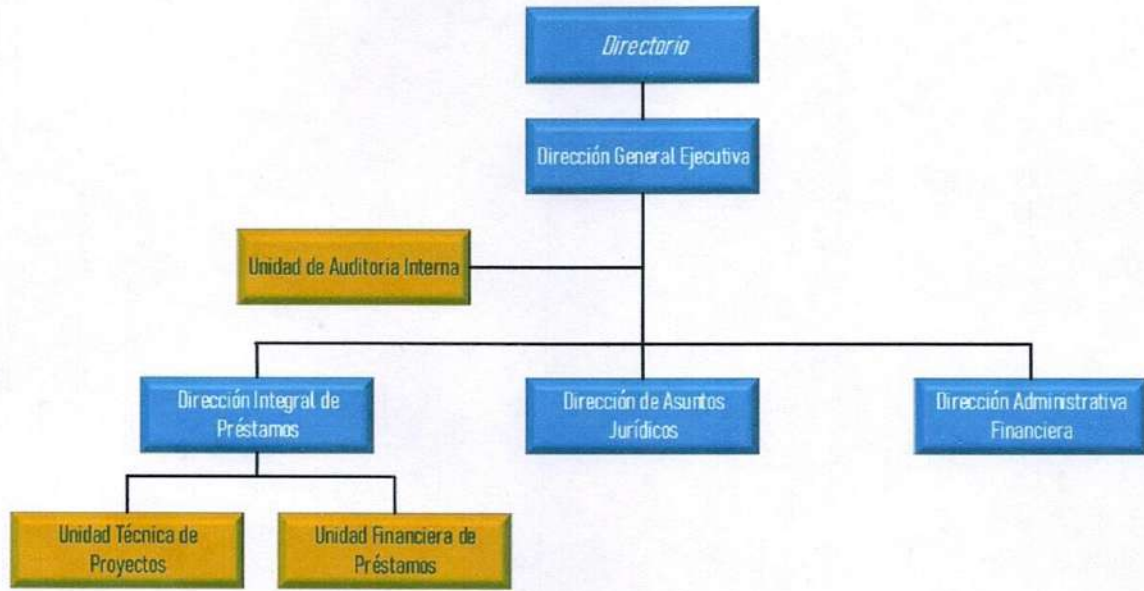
Directorio

Dirección General Ejecutiva

Unidad de Auditoria Interna

Dirección Integral de Préstamos

Dirección de Asuntos Jurídicos

Dirección Administrativa Financiera

Unidad Técnica de Proyectos

Unidad Financiera de Préstamos